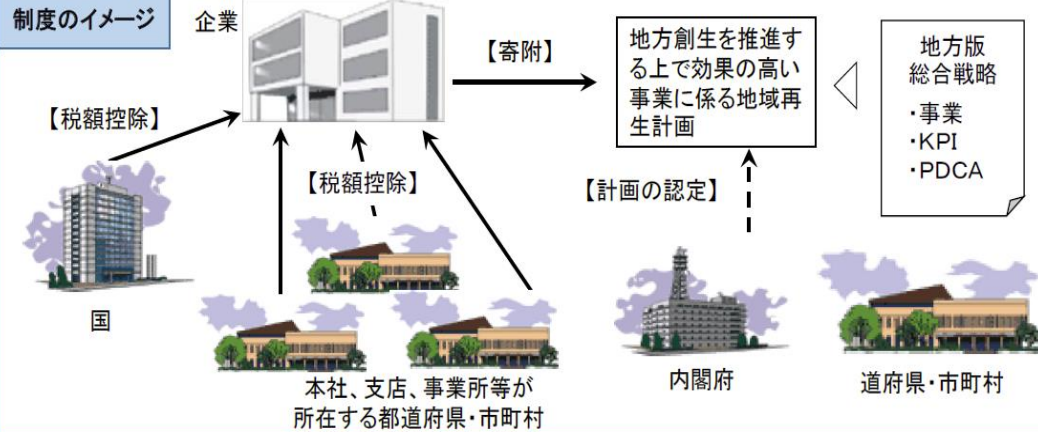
制度のイメージ

企業

【寄附】

地方創生を推進する上で効果の高い事業に係る地域再生計画

地方版総合戦略
・事業
・KPI
・PDCA

【税額控除】

【税額控除】

【計画の認定】

国

本社、支店、事業所等が所在する都道府県・市町村

内閣府

道府県・市町村